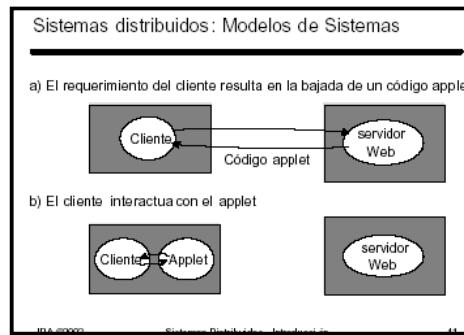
Sistemas distribuidos: Modelos de Sistemas

a) El requerimiento del cliente resulta en la bajada de un código apple

Cliente

servidor Web

Código applet

b) El cliente interactua con el applet

Cliente

Applet

servidor Web

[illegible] Sistemas Distribuidos - Introducci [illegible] 41